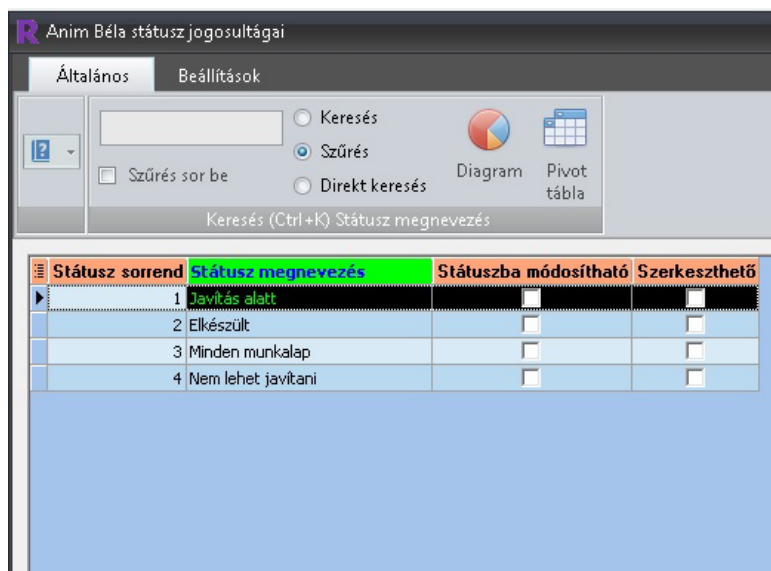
Anim Béla státusz jogosultágai

Általános Beállítások

Keresés
Szűrés
Direkt keresés

Szűrés sor be

Diagram

Pivot tábla

Keresés (Ctrl+K) Státusz megnevezés

| Státusz sorrend | Státusz megnevezés | Státuszba módosítható | Szerkeszthető |
|---|---|---|---|
| 1 | Javítás alatt | | |
| 2 | Elkészült | | |
| 3 | Minden munkalap | | |
| 4 | Nem lehet javítani | | |